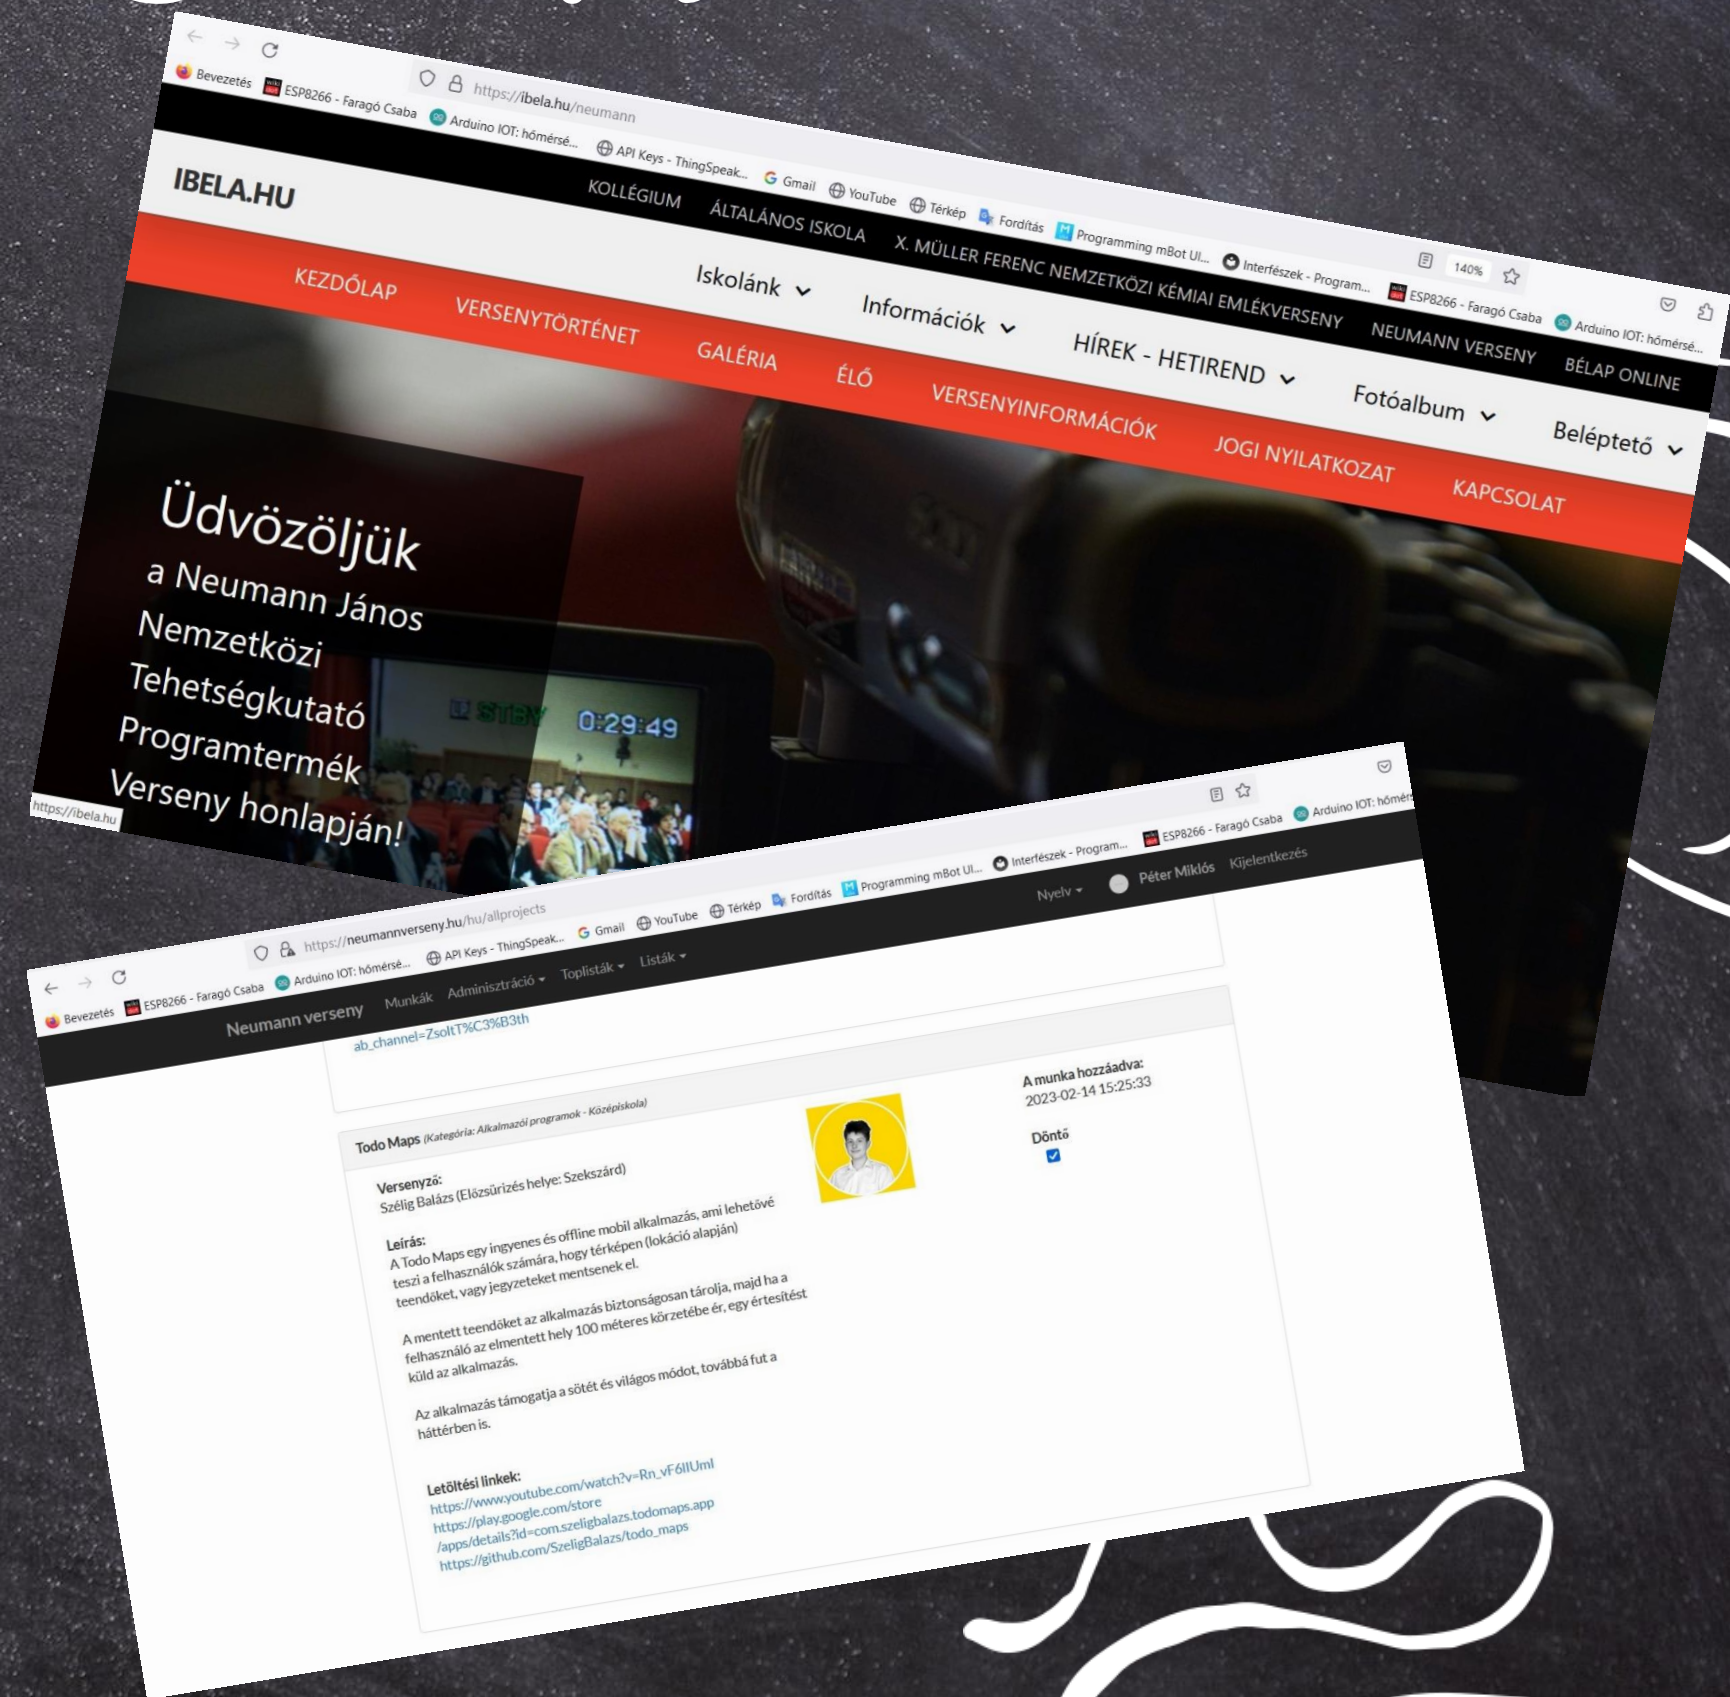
https://ibela.hu/neumann

140%

Bevezetés ESP8266 - Faragó Csaba Arduino IOT: hőmérsé... API Keys - ThingSpeak... Gmail YouTube Térkép Fordítás Programming mBot Ul... Interfészek - Program... ESP8266 - Faragó Csaba Arduino IOT: hőmérsé...

IBELA.HU

KOLLÉGIUM ÁLTALÁNOS ISKOLA X. MÜLLER FERENC NEMZETKÖZI KÉMIAI EMLÉKVERSENY NEUMANN VERSENY BÉLAP ONLINE

Iskolánk Információk HÍREK - HETIREND Fotóalbum Beléptető

KEZDŐLAP VERSENYTÖRTÉNET GALÉRIA ÉLŐ VERSENYINFORMÁCIÓK JOGI NYILATKOZAT KAPCSOLAT

Üdvözöljük a Neumann János Nemzetközi Tehetségkutató Programtermék Verseny honlapján!

STBY 0:29:49

https://ibela.hu

https://neumannverseny.hu/hu/allprojects

Bevezetés ESP8266 - Faragó Csaba Arduino IOT: hőmérsé... API Keys - ThingSpeak... Gmail YouTube Térkép Fordítás Programming mBot Ul... Interfészek - Program... ESP8266 - Faragó Csaba Arduino IOT: hőmérs

Neumann verseny Munkák Adminisztráció Toplisták Listák Nyelv Péter Miklós Kijelentkezés

ab_channel=ZsoltT%C3%B3th

Todo Maps (Kategória: Alkalmazói programok - Középiskola)

Versenyző:
Szélig Balázs (Előszűrizés helye: Szekszárd)

Leírás:
A Todo Maps egy ingyenes és offline mobil alkalmazás, ami lehetővé teszi a felhasználók számára, hogy térképen (lokáció alapján) teendőket, vagy jegyzeteket mentsenek el.

A mentett teendőket az alkalmazás biztonságosan tárolja, majd ha a felhasználó az elmentett hely 100 méteres körzetébe ér, egy értesítést küld az alkalmazás.

Az alkalmazás támogatja a sötét és világos módot, továbbá fut a háttérben is.

Letöltési linkek:
https://www.youtube.com/watch?v=Rn_vF6llUml
https://play.google.com/store/apps/details?id=com.szeligbalazs.todomaps.app
https://github.com/SzeligBalazs/todo_maps

A munka hozzáadva:
2023-02-14 15:25:33

Döntő